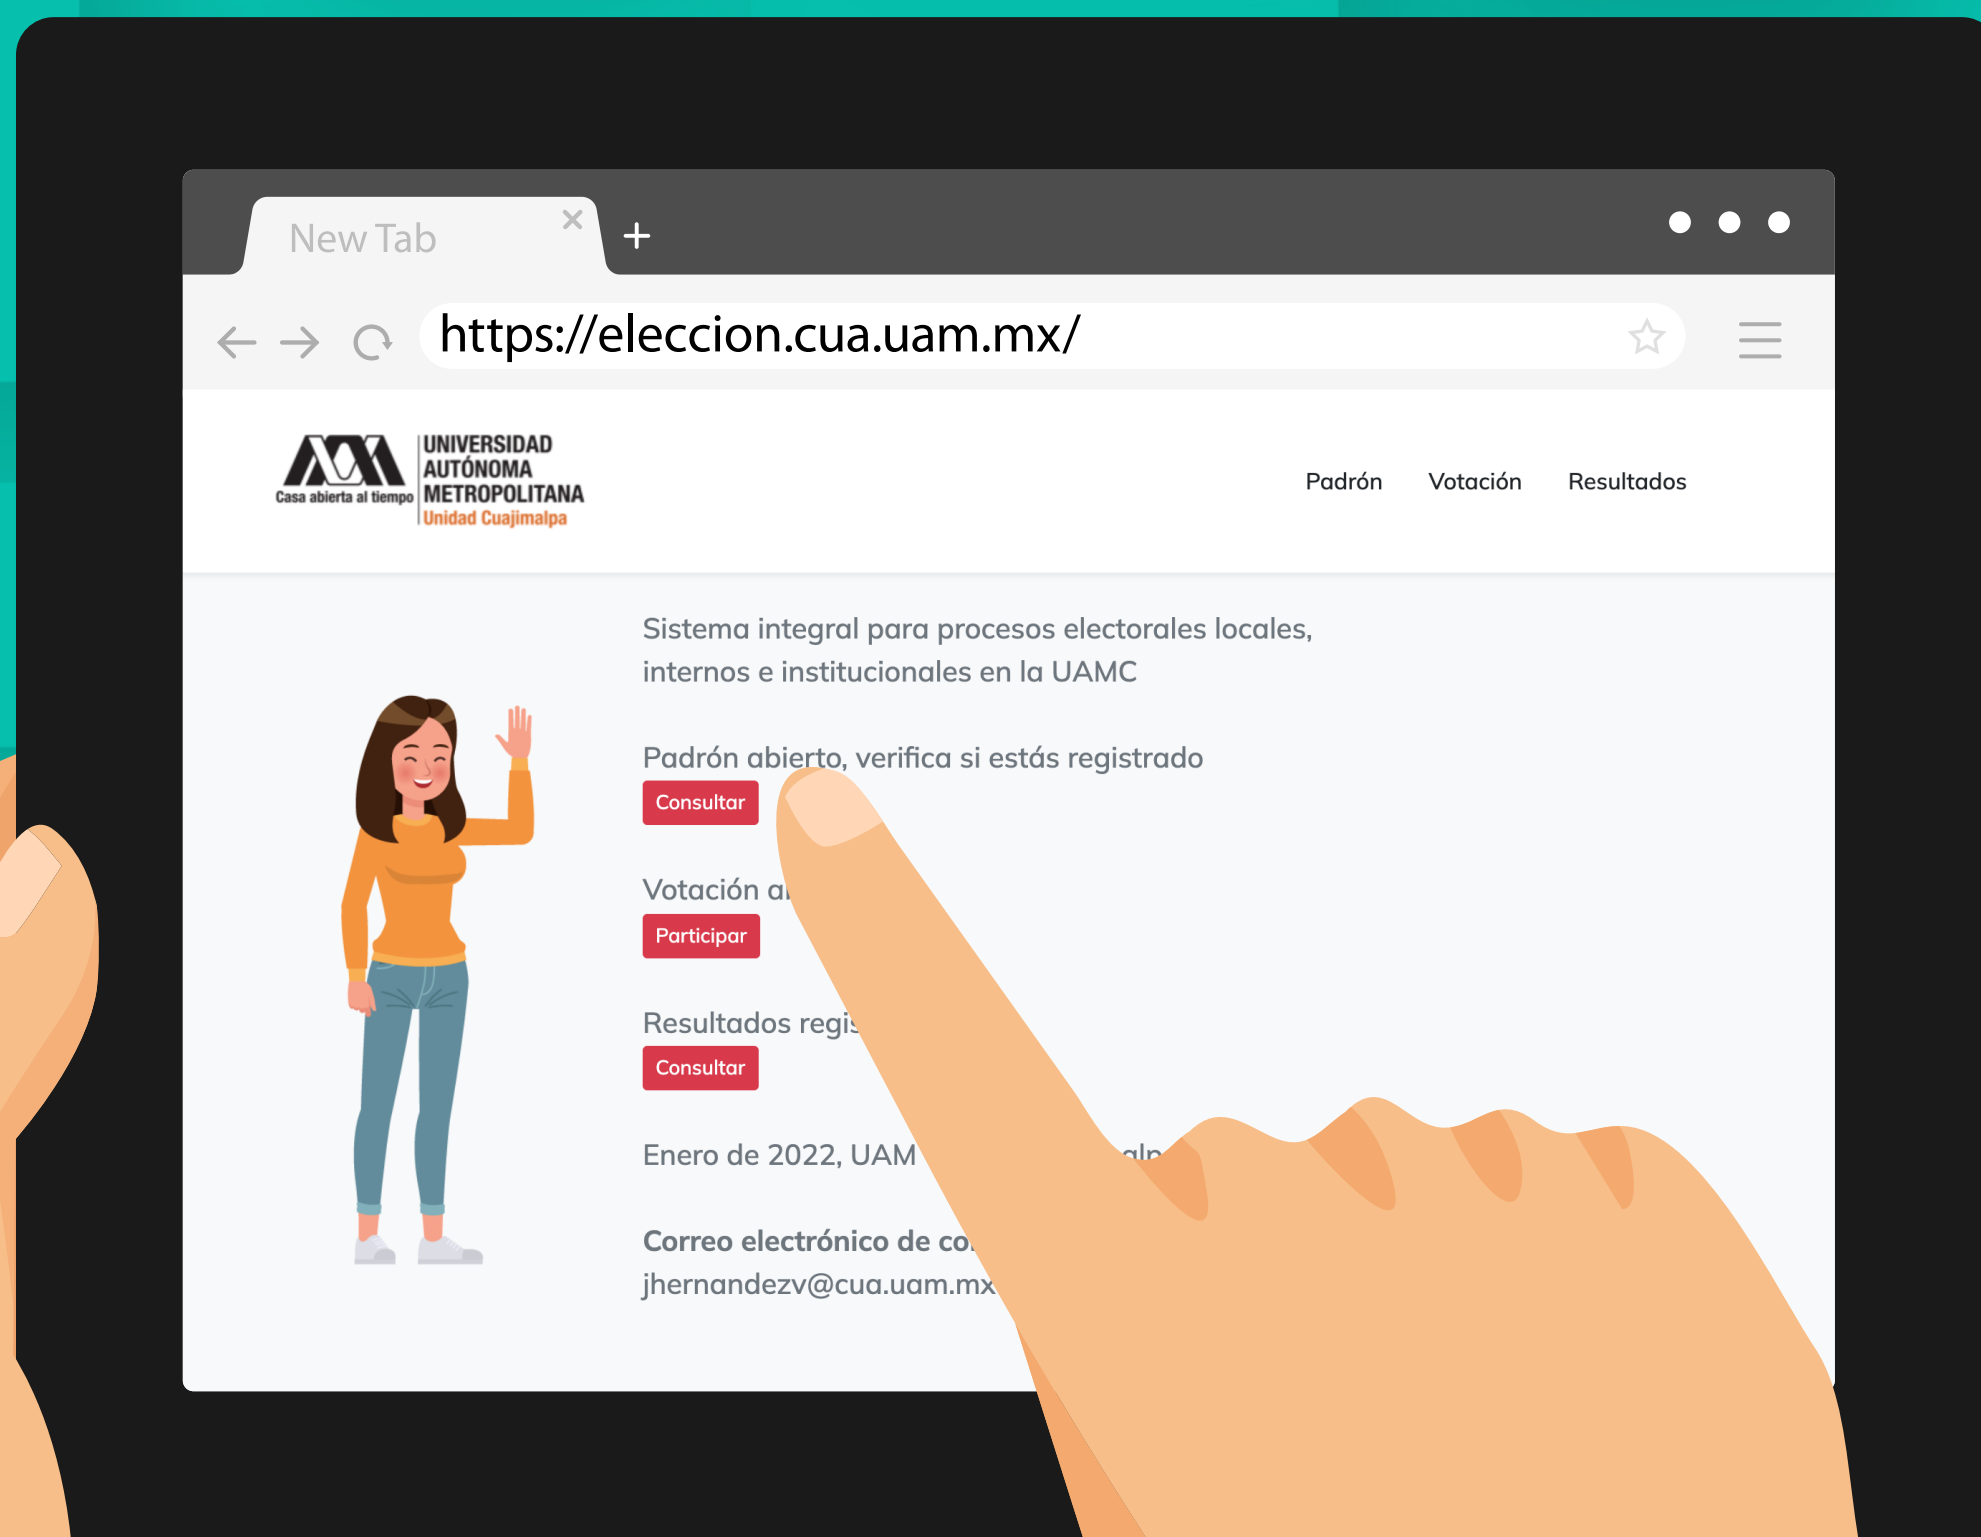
New Tab ×
+

https://eleccion.cua.uam.mx/

Casa abierta al tiempo
UNIVERSIDAD AUTÓNOMA METROPOLITANA
Unidad Cuajimalpa

Padrón Votación Resultados

Sistema integral para procesos electorales locales, internos e institucionales en la UAMC

Padrón abierto, verifica si estás registrado
Consultar

Votación a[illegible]
Participar

Resultados regi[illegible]
Consultar

Enero de 2022, UAM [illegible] alp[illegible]

Correo electrónico de co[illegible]
jhernandezv@cua.uam.mx